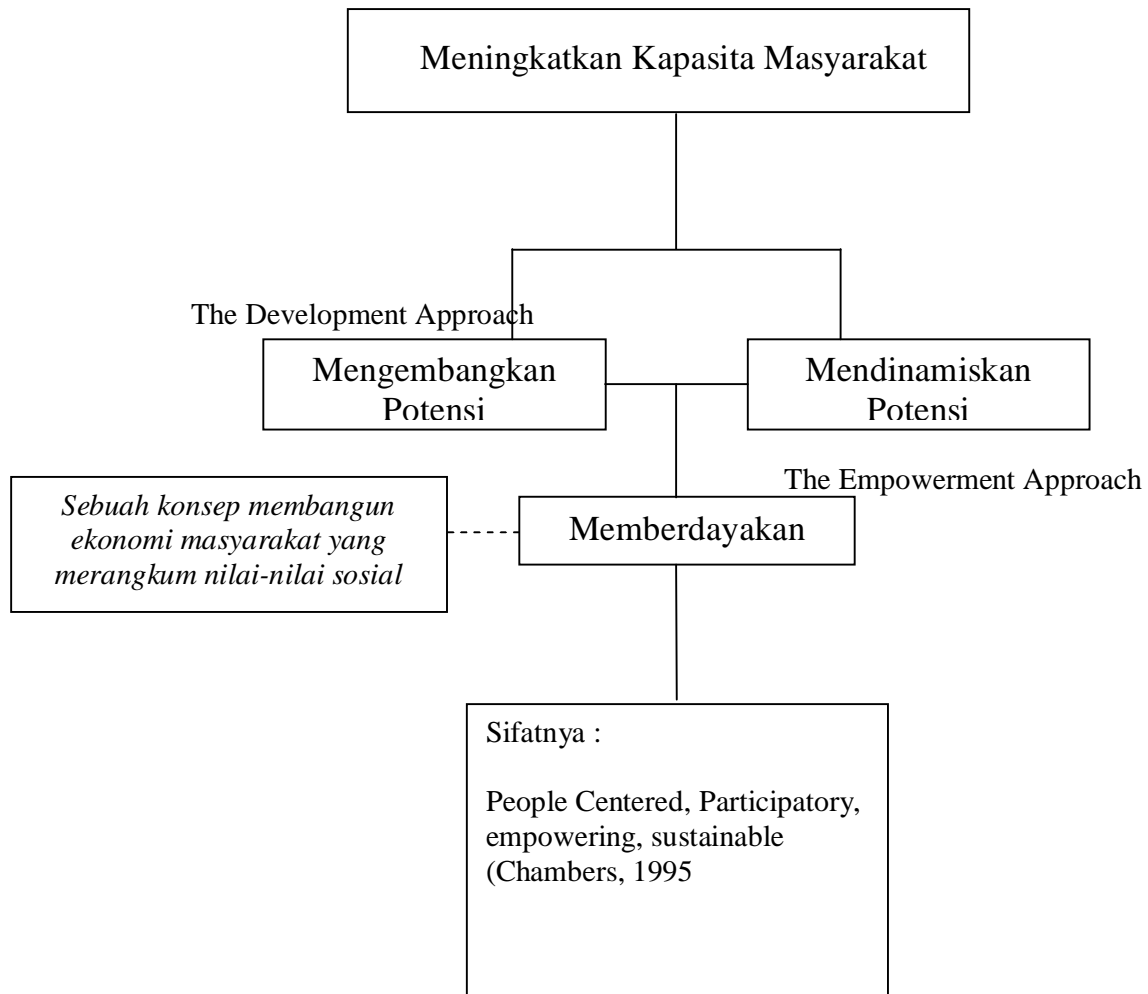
Meningkatkan Kapasita Masyarakat

The Development Approach

Mengembangkan Potensi

Mendinamiskan Potensi

The Empowerment Approach

Sebuah konsep membangun ekonomi masyarakat yang merangkum nilai-nilai sosial

Memberdayakan

Sifatnya :

People Centered, Participatory, empowering, sustainable (Chambers, 1995